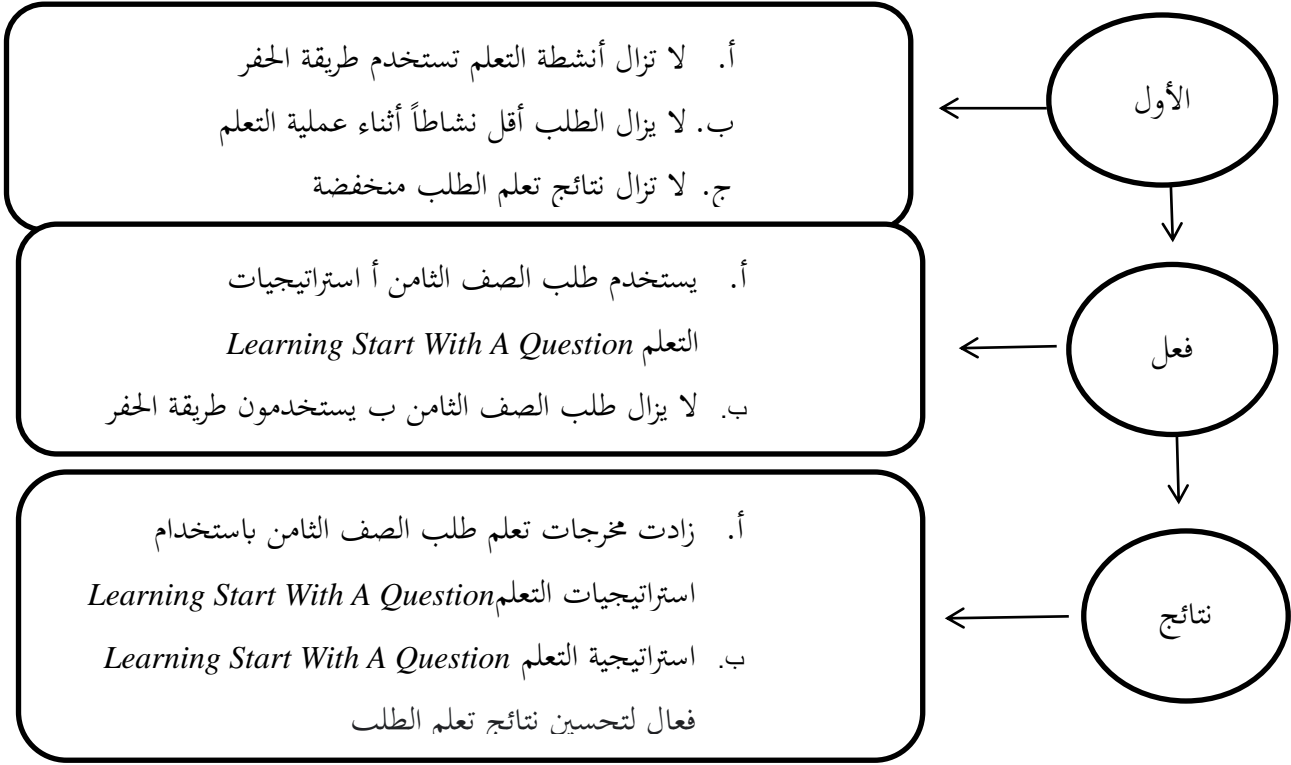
الأول

أ. لا تزال أنشطة التعلم تستخدم طريقة الحفر
ب. لا يزال الطلب أقل نشاطاً أثناء عملية التعلم
ج. لا تزال نتائج تعلم الطلب منخفضة

فعل

أ. يستخدم طلب الصف الثامن أ استراتيجيات التعلم *Learning Start With A Question*
ب. لا يزال طلب الصف الثامن ب يستخدمون طريقة الحفر

نتائج

أ. زادت مخرجات تعلم طلب الصف الثامن باستخدام استراتيجيات التعلم*Learning Start With A Question*
ب. استراتيجية التعلم *Learning Start With A Question* فعال لتحسين نتائج تعلم الطلب